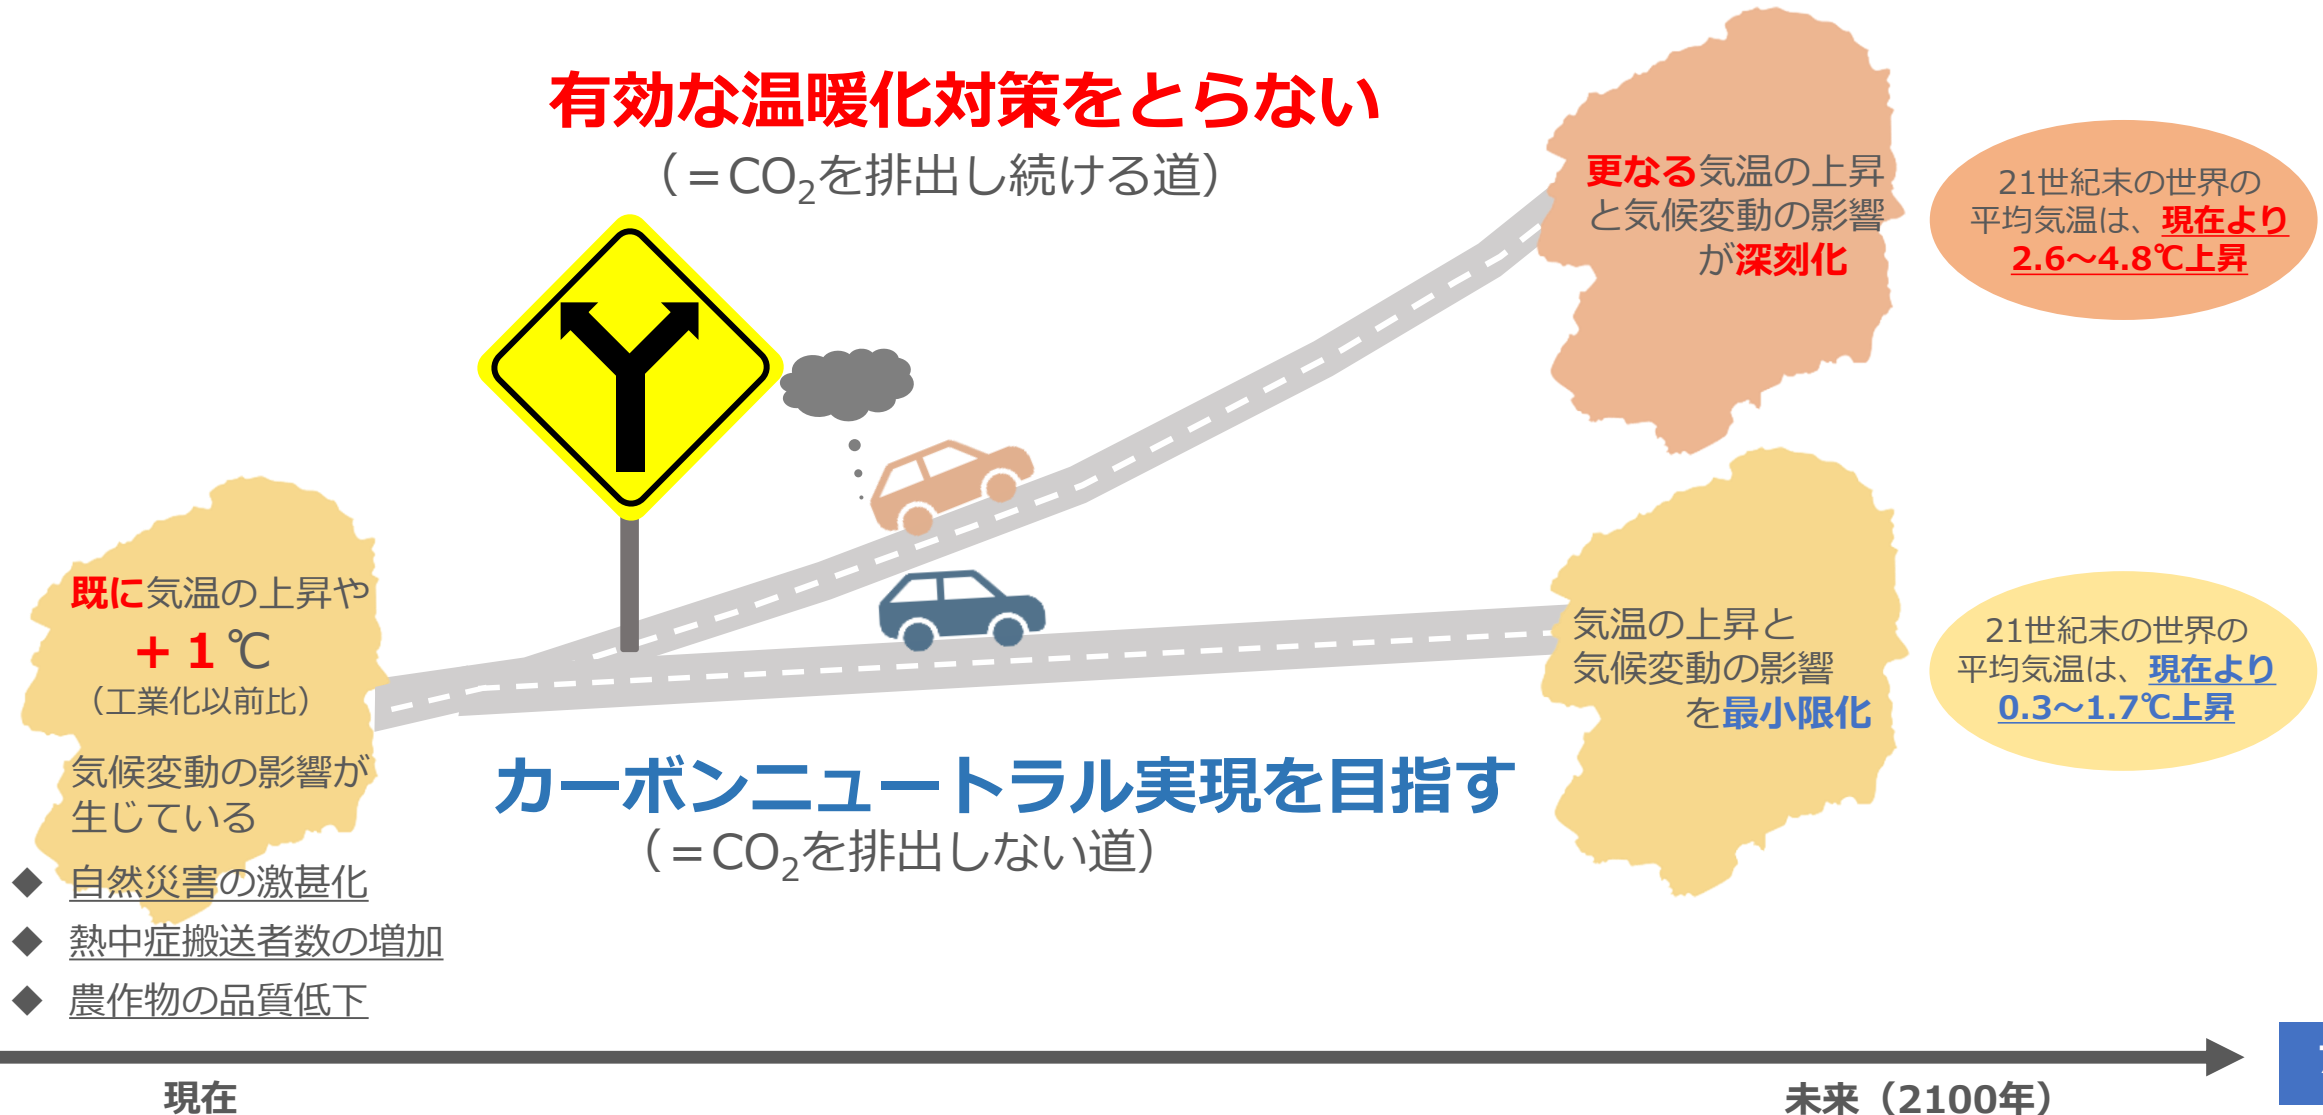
有効な温暖化対策をとらない
（＝$CO_2$を排出し続ける道）

更なる気温の上昇と気候変動の影響が深刻化

21世紀末の世界の平均気温は、現在より2.6～4.8℃上昇

既に気温の上昇や
＋１℃
（工業化以前比）
気候変動の影響が生じている

◆ 自然災害の激甚化
◆ 熱中症搬送者数の増加
◆ 農作物の品質低下

気温の上昇と気候変動の影響を最小限化

21世紀末の世界の平均気温は、現在より0.3～1.7℃上昇

カーボンニュートラル実現を目指す
（＝$CO_2$を排出しない道）

現在

未来（2100年）